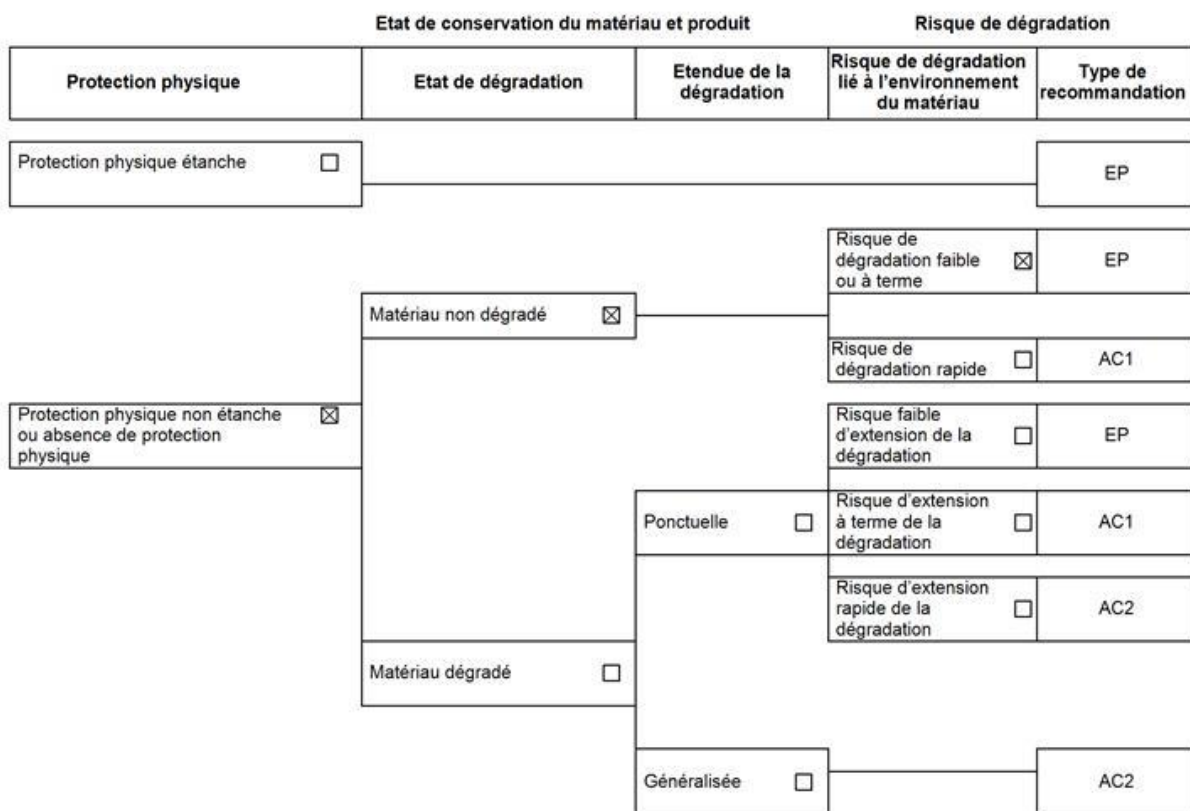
Etat de conservation du matériau et produit

Risque de dégradation

Protection physique

Etat de dégradation

Etendue de la dégradation

Risque de dégradation lié à l'environnement du matériau

Type de recommandation

Protection physique étanche ☐

EP

Risque de dégradation faible ou à terme ☒

EP

Matériau non dégradé ☒

Risque de dégradation rapide ☐

AC1

Protection physique non étanche ou absence de protection physique ☒

Risque faible d'extension de la dégradation ☐

EP

Ponctuelle ☐

Risque d'extension à terme de la dégradation ☐

AC1

Risque d'extension rapide de la dégradation ☐

AC2

Matériau dégradé ☐

Généralisée ☐

AC2